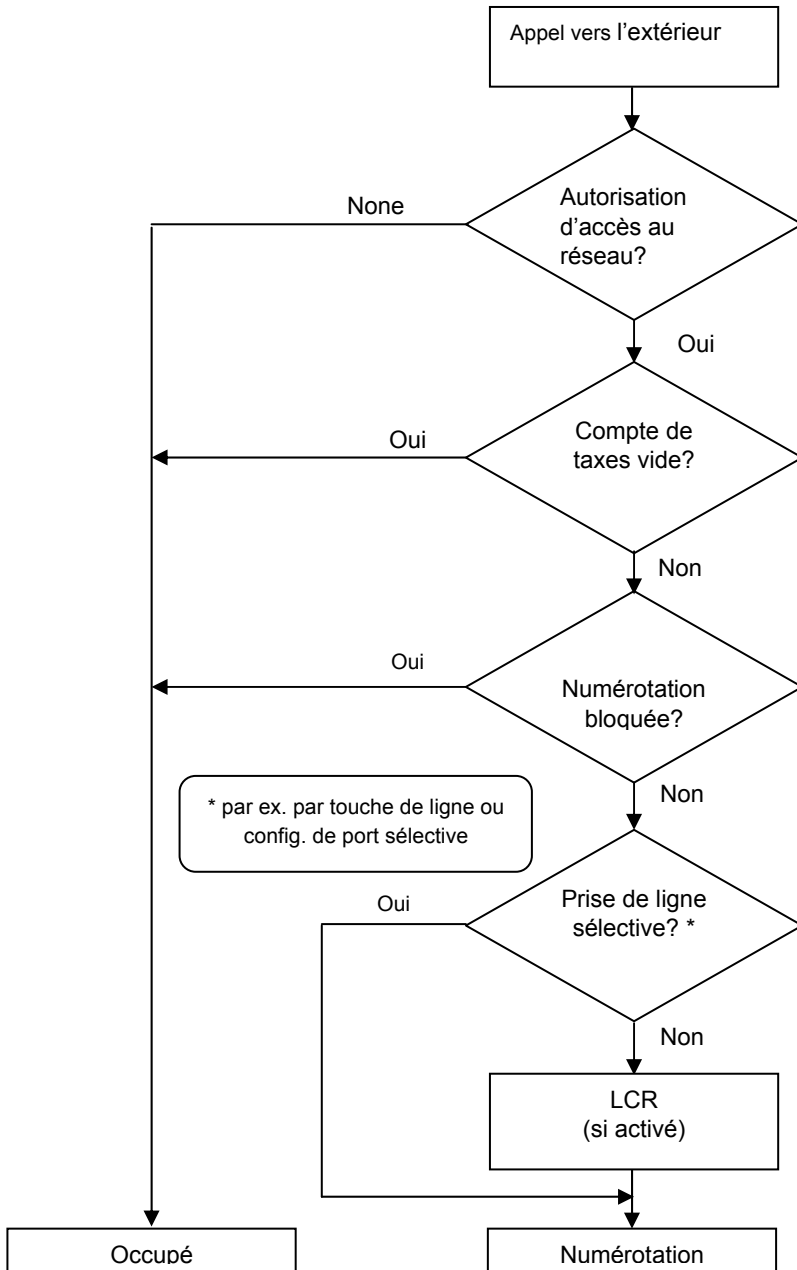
Appel vers l'extérieur

Autorisation d'accès au réseau?

None

Oui

Compte de taxes vide?

Oui

Non

Numérotation bloquée?

Oui

Non

* par ex. par touche de ligne ou config. de port sélective

Prise de ligne sélective? *

Oui

Non

LCR (si activé)

Occupé

Numérotation